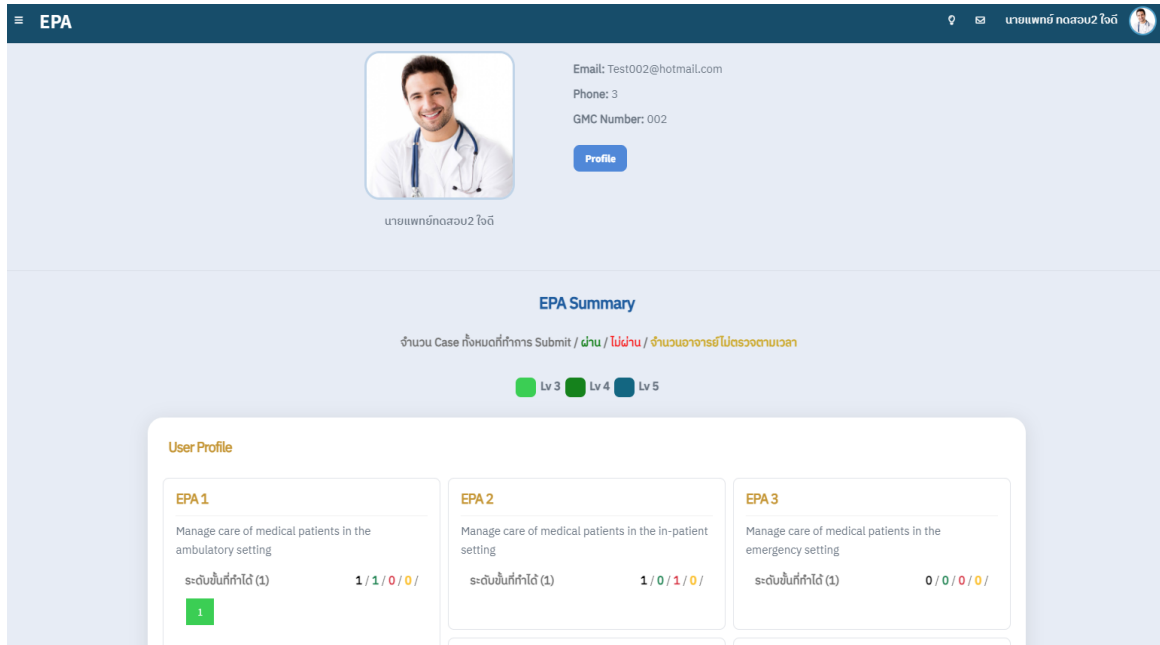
≡ EPA

นายแพทย์ ทดสอบ2 ใจดี

Email: Test002@hotmail.com

Phone: 3

GMC Number: 002

Profile

นายแพทย์ทดสอบ2 ใจดี

EPA Summary

จำนวน Case ทั้งหมดที่ทำการ Submit / ผ่าน / ไม่ผ่าน / จำนวนอาจารย์ไม่ตรวจตามเวลา

Lv 3 Lv 4 Lv 5

User Profile

EPA 1

Manage care of medical patients in the ambulatory setting

ระดับขั้นที่ทำได้ (1) 1 / 1 / 0 / 0 /

1

EPA 2

Manage care of medical patients in the in-patient setting

ระดับขั้นที่ทำได้ (1) 1 / 0 / 1 / 0 /

EPA 3

Manage care of medical patients in the emergency setting

ระดับขั้นที่ทำได้ (1) 0 / 0 / 0 / 0 /